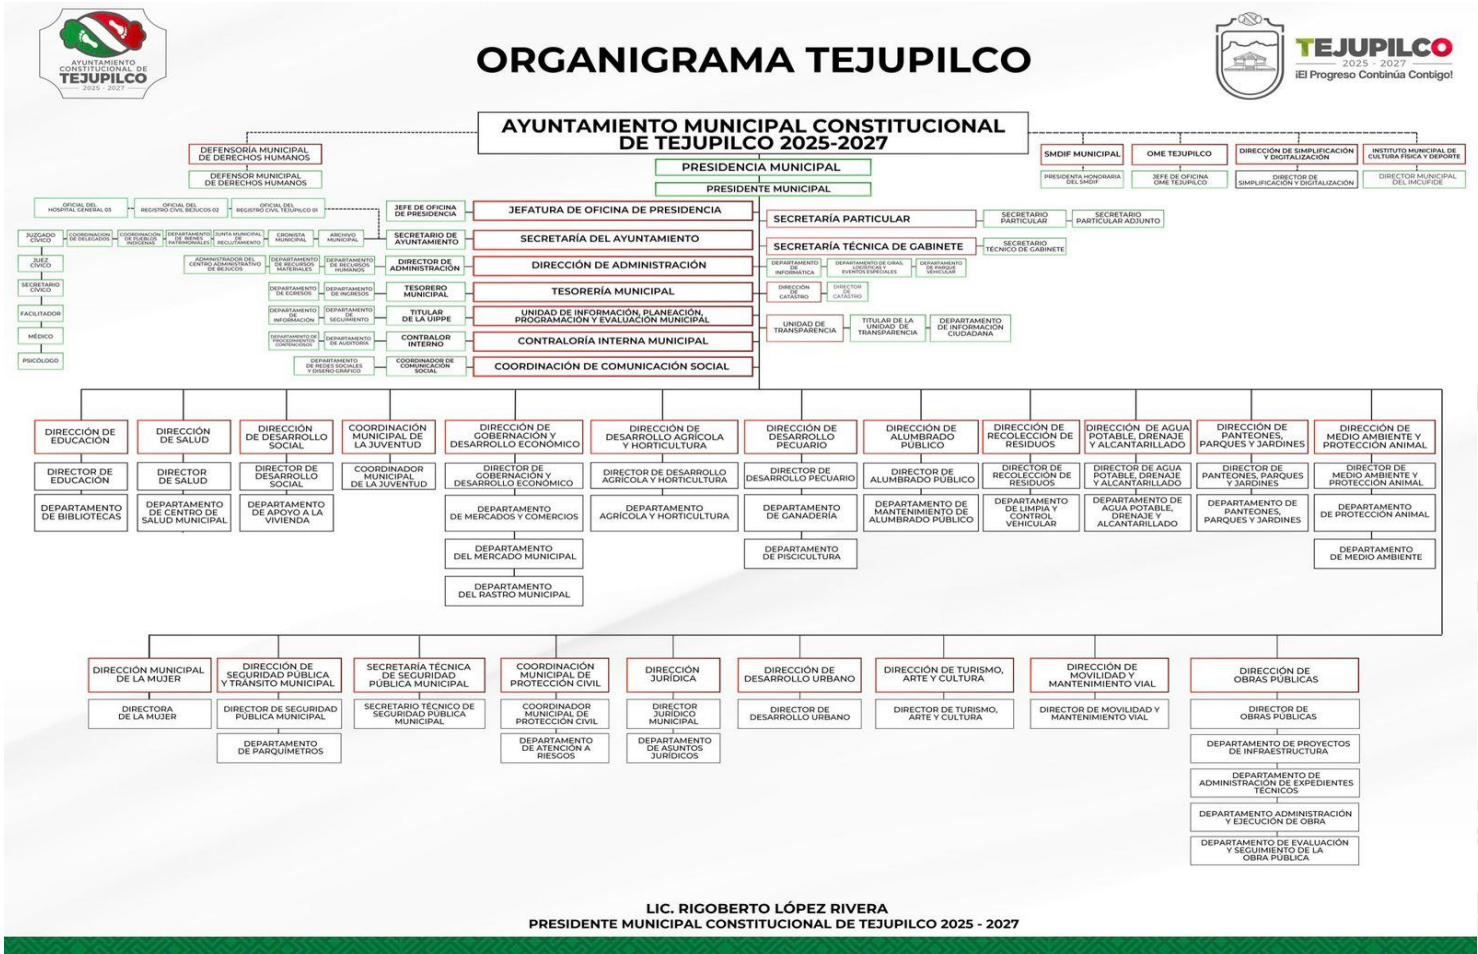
AYUNTAMIENTO CONSTITUCIONAL DE TEJUPILCO 2025 - 2027

ORGANIGRAMA TEJUPILCO

TEJUPILCO 2025 - 2027 ¡El Progreso Continúa Contigo!

AYUNTAMIENTO MUNICIPAL CONSTITUCIONAL DE TEJUPILCO 2025-2027

DEFENSORÍA MUNICIPAL DE DERECHOS HUMANOS
DEFENSOR MUNICIPAL DE DERECHOS HUMANOS

PRESIDENCIA MUNICIPAL
PRESIDENTE MUNICIPAL

SMDIF MUNICIPAL
PRESIDENTA HONORARIA DEL SMDIF
OME TEJUPILCO
JEFE DE OFICINA OME TEJUPILCO
DIRECCIÓN DE SIMPLIFICACIÓN Y DIGITALIZACIÓN
DIRECTOR DE SIMPLIFICACIÓN Y DIGITALIZACIÓN
INSTITUTO MUNICIPAL DE CULTURA FÍSICA Y DEPORTE
DIRECTOR MUNICIPAL DEL IMCUFIDE

OFICIAL DEL HOSPITAL GENERAL 03
OFICIAL DEL REGISTRO CIVIL BEJUCOS 02
OFICIAL DEL REGISTRO CIVIL TEJUPILCO 01
JEFE DE OFICINA DE PRESIDENCIA
JEFATURA DE OFICINA DE PRESIDENCIA

SECRETARÍA PARTICULAR
SECRETARIO PARTICULAR
SECRETARIO PARTICULAR ADJUNTO

JUZGADO CÍVICO
COORDINACIÓN DE DELEGADOS
COORDINACIÓN DE PUEBLOS INDÍGENAS
DEPARTAMENTO DE BIENES PATRIMONIALES
JUNTA MUNICIPAL DE RECLUTAMIENTO
CRONISTA MUNICIPAL
ARCHIVO MUNICIPAL
SECRETARIO DE AYUNTAMIENTO
SECRETARÍA DEL AYUNTAMIENTO

SECRETARÍA TÉCNICA DE GABINETE
SECRETARIO TÉCNICO DE GABINETE

JUEZ CÍVICO
SECRETARIO CÍVICO
FACILITADOR
MÉDICO
PSICÓLOGO

ADMINISTRADOR DEL CENTRO ADMINISTRATIVO DE BEJUCOS
DEPARTAMENTO DE RECURSOS MATERIALES
DEPARTAMENTO DE RECURSOS HUMANOS
DIRECTOR DE ADMINISTRACIÓN
DIRECCIÓN DE ADMINISTRACIÓN

DEPARTAMENTO DE INFORMÁTICA
DEPARTAMENTO DE GIRAS, LOGÍSTICA Y EVENTOS ESPECIALES
DEPARTAMENTO DE PARQUE VEHICULAR

DEPARTAMENTO DE EGRESOS
DEPARTAMENTO DE INGRESOS
TESORERO MUNICIPAL
TESORERÍA MUNICIPAL

DIRECCIÓN DE CATASTRO
DIRECTOR DE CATASTRO

DEPARTAMENTO DE INFORMACIÓN
DEPARTAMENTO DE SEGUIMIENTO
TITULAR DE LA UIPPE
UNIDAD DE INFORMACIÓN, PLANEACIÓN, PROGRAMACIÓN Y EVALUACIÓN MUNICIPAL

UNIDAD DE TRANSPARENCIA
TITULAR DE LA UNIDAD DE TRANSPARENCIA
DEPARTAMENTO DE INFORMACIÓN CIUDADANA

DEPARTAMENTO DE PROCEDIMIENTOS CONTENCIOSOS
DEPARTAMENTO DE AUDITORÍA
CONTRALOR INTERNO
CONTRALORÍA INTERNA MUNICIPAL

DEPARTAMENTO DE REDES SOCIALES Y DISEÑO GRÁFICO
COORDINADOR DE COMUNICACIÓN SOCIAL
COORDINACIÓN DE COMUNICACIÓN SOCIAL

DIRECCIÓN DE EDUCACIÓN
DIRECTOR DE EDUCACIÓN
DEPARTAMENTO DE BIBLIOTECAS

DIRECCIÓN DE SALUD
DIRECTOR DE SALUD
DEPARTAMENTO DE CENTRO DE SALUD MUNICIPAL

DIRECCIÓN DE DESARROLLO SOCIAL
DIRECTOR DE DESARROLLO SOCIAL
DEPARTAMENTO DE APOYO A LA VIVIENDA

COORDINACIÓN MUNICIPAL DE LA JUVENTUD
COORDINADOR MUNICIPAL DE LA JUVENTUD

DIRECCIÓN DE GOBERNACIÓN Y DESARROLLO ECONÓMICO
DIRECTOR DE GOBERNACIÓN Y DESARROLLO ECONÓMICO
DEPARTAMENTO DE MERCADOS Y COMERCIOS
DEPARTAMENTO DEL MERCADO MUNICIPAL
DEPARTAMENTO DEL RASTRO MUNICIPAL

DIRECCIÓN DE DESARROLLO AGRÍCOLA Y HORTICULTURA
DIRECTOR DE DESARROLLO AGRÍCOLA Y HORTICULTURA
DEPARTAMENTO AGRÍCOLA Y HORTICULTURA

DIRECCIÓN DE DESARROLLO PECUARIO
DIRECTOR DE DESARROLLO PECUARIO
DEPARTAMENTO DE GANADERÍA
DEPARTAMENTO DE PISCICULTURA

DIRECCIÓN DE ALUMBRADO PÚBLICO
DIRECTOR DE ALUMBRADO PÚBLICO
DEPARTAMENTO DE MANTENIMIENTO DE ALUMBRADO PÚBLICO

DIRECCIÓN DE RECOLECCIÓN DE RESIDUOS
DIRECTOR DE RECOLECCIÓN DE RESIDUOS
DEPARTAMENTO DE LIMPIA Y CONTROL VEHICULAR

DIRECCIÓN DE AGUA POTABLE, DRENAJE Y ALCANTARILLADO
DIRECTOR DE AGUA POTABLE, DRENAJE Y ALCANTARILLADO
DEPARTAMENTO DE AGUA POTABLE, DRENAJE Y ALCANTARILLADO

DIRECCIÓN DE PANTEONES, PARQUES Y JARDINES
DIRECTOR DE PANTEONES, PARQUES Y JARDINES
DEPARTAMENTO DE PANTEONES, PARQUES Y JARDINES

DIRECCIÓN DE MEDIO AMBIENTE Y PROTECCIÓN ANIMAL
DIRECTOR DE MEDIO AMBIENTE Y PROTECCIÓN ANIMAL
DEPARTAMENTO DE PROTECCIÓN ANIMAL
DEPARTAMENTO DE MEDIO AMBIENTE

DIRECCIÓN MUNICIPAL DE LA MUJER
DIRECTORA DE LA MUJER

DIRECCIÓN DE SEGURIDAD PÚBLICA Y TRÁNSITO MUNICIPAL
DIRECTOR DE SEGURIDAD PÚBLICA MUNICIPAL
DEPARTAMENTO DE PARQUÍMETROS

SECRETARÍA TÉCNICA DE SEGURIDAD PÚBLICA MUNICIPAL
SECRETARIO TÉCNICO DE SEGURIDAD PÚBLICA MUNICIPAL

COORDINACIÓN MUNICIPAL DE PROTECCIÓN CIVIL
COORDINADOR MUNICIPAL DE PROTECCIÓN CIVIL
DEPARTAMENTO DE ATENCIÓN A RIESGOS

DIRECCIÓN JURÍDICA
DIRECTOR JURÍDICO MUNICIPAL
DEPARTAMENTO DE ASUNTOS JURÍDICOS

DIRECCIÓN DE DESARROLLO URBANO
DIRECTOR DE DESARROLLO URBANO

DIRECCIÓN DE TURISMO, ARTE Y CULTURA
DIRECTOR DE TURISMO, ARTE Y CULTURA

DIRECCIÓN DE MOVILIDAD Y MANTENIMIENTO VIAL
DIRECTOR DE MOVILIDAD Y MANTENIMIENTO VIAL

DIRECCIÓN DE OBRAS PÚBLICAS
DIRECTOR DE OBRAS PÚBLICAS
DEPARTAMENTO DE PROYECTOS DE INFRAESTRUCTURA
DEPARTAMENTO DE ADMINISTRACIÓN DE EXPEDIENTES TÉCNICOS
DEPARTAMENTO ADMINISTRACIÓN Y EJECUCIÓN DE OBRA
DEPARTAMENTO DE EVALUACIÓN Y SEGUIMIENTO DE LA OBRA PÚBLICA

LIC. RIGOBERTO LÓPEZ RIVERA
PRESIDENTE MUNICIPAL CONSTITUCIONAL DE TEJUPILCO 2025 - 2027